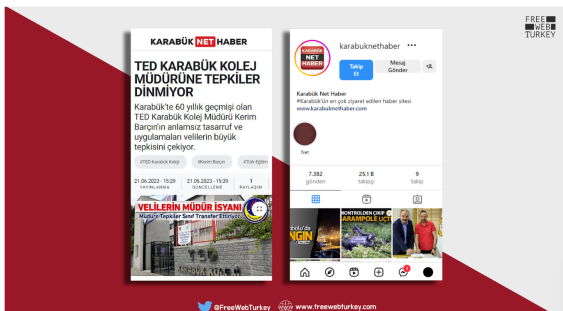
KARABÜK NET HABER

TED KARABÜK KOLEJ MÜDÜRÜNE TEPKİLER DİNMİYOR

Karabük'te 60 yıllık geçmişi olan TED Karabük Kolej Müdürü Kerim Barçın'ın anlamsız tasarruf ve uygulamaları velilerin büyük tepkisini çekiyor.

#TED Karabük Koleji #Kerim Barçın #Türk Eğitim

21.06.2023 - 15:29 YAYINLANMA
21.06.2023 - 15:39 GÜNCELLEME
1 PAYLAŞIM

VELİLERİN MÜDÜR İSYANI
Müdüre Tepkiler Sınıf Transfer Ettiriyor

TED

karabuknethaber ···

KARABÜK NET HABER

Takip Et
Mesaj Gönder

Karabük Net Haber
#Karabük'ün en çok ziyaret edilen haber sitesi
www.karabuknethaber.com

Net

7.382 gönderi
25,1 B takipçi
9 takip

KONTROLDEN ÇIKIP KARAMPOLE UÇTU

FREE WEB TURKEY

@FreeWebTurkey www.freewebturkey.com